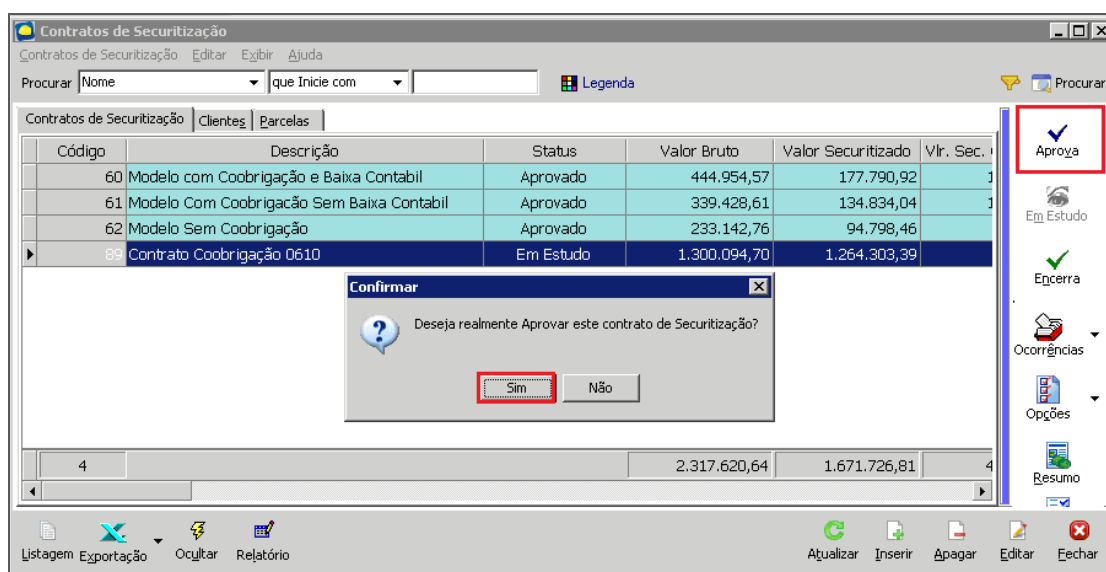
Contratos de Securitização

Contratos de Securitização Editar Exibir Ajuda

Procurar Nome que Inicie com Legenda Procurar

Contratos de Securitização | Clientes | Parcelas

| Código | Descrição | Status | Valor Bruto | Valor Securitizado | Vlr. Sec. |
|---|---|---|---|---|---|
| 60 | Modelo com Coobrigação e Baixa Contabil | Aprovado | 444.954,57 | 177.790,92 | 1 |
| 61 | Modelo Com Coobrigação Sem Baixa Contabil | Aprovado | 339.428,61 | 134.834,04 | 1 |
| 62 | Modelo Sem Coobrigação | Aprovado | 233.142,76 | 94.798,46 | |
| 89 | Contrato Coobrigação 0610 | Em Estudo | 1.300.094,70 | 1.264.303,39 | |
| 4 | | | 2.317.620,64 | 1.671.726,81 | 4 |

Confirmar

Deseja realmente Aprovar este contrato de Securitização?

Sim Não

Aprova
Em Estudo
Encerra
Ocorrências
Opções
Resumo

Listagem Exportação Ocultar Relatório Atualizar Inserir Apagar Editar Fechar